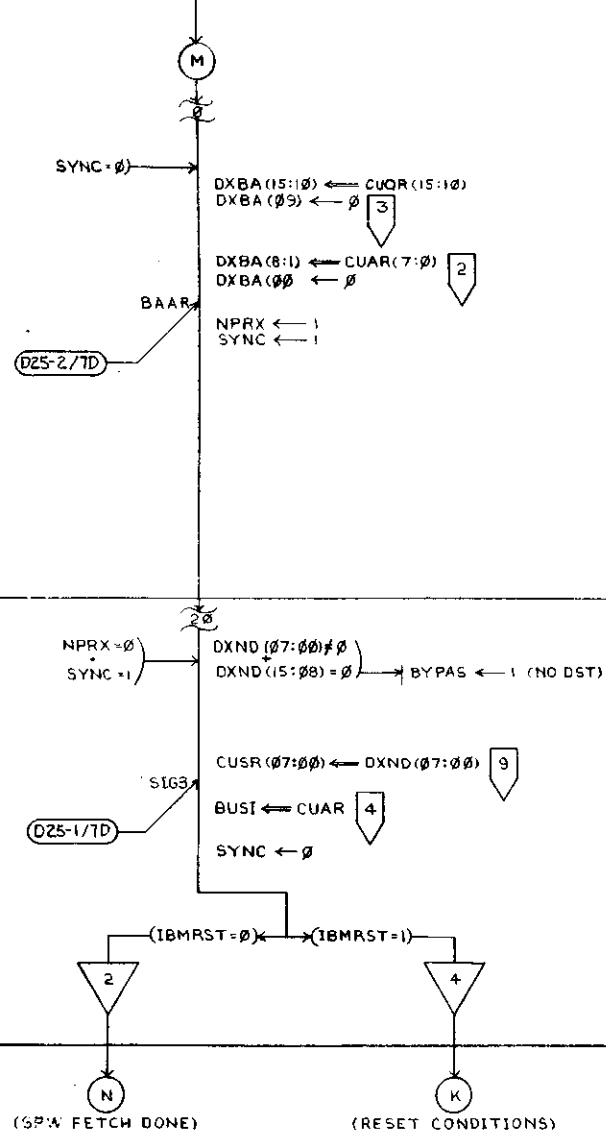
M

Ø

SYNC = Ø

DXBA(15:1Ø) ⟸ CUOR(15:1Ø)
DXBA(Ø9) ⟵ Ø

3

DXBA(8:1) ⟸ CUAR(7:Ø)
DXBA(ØØ) ⟵ Ø

2

BAAR

NPRX ⟵ 1
SYNC ⟵ 1

D25-2/7D

2Ø

NPRX = Ø
SYNC = 1

DXND(Ø7:ØØ) ≠ Ø
DXND(15:Ø8) = Ø

BYPAS ⟵ 1 (NO DST)

CUSR(Ø7:ØØ) ⟸ DXND(Ø7:ØØ)

9

SIG3

BUSI ⟸ CUAR

4

D25-1/7D

SYNC ⟵ Ø

(IBMRST = Ø)

(IBMRST = 1)

2

4

N
(SPW FETCH DONE)

K
(RESET CONDITIONS)